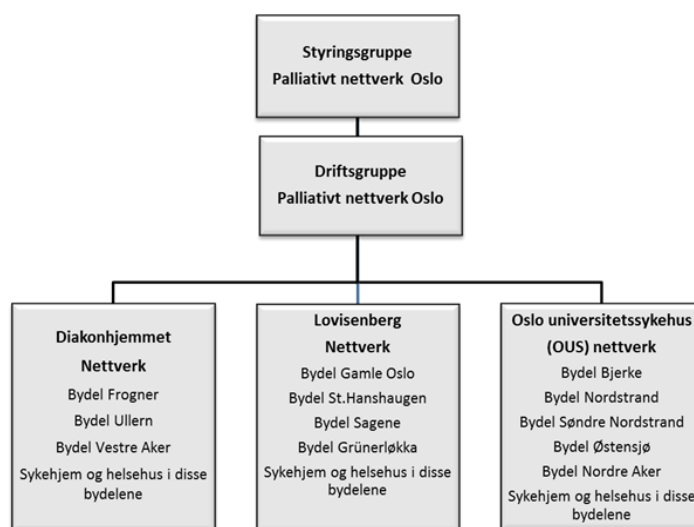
Styringsgruppe
Palliativt nettverk Oslo

Driftsgruppe
Palliativt nettverk Oslo

Diakonhjemmet
Nettverk
Bydel Frogner
Bydel Ullern
Bydel Vestre Aker
Sykehjem og helsehus i disse bydelene

Lovisenberg
Nettverk
Bydel Gamle Oslo
Bydel St.Hanshaugen
Bydel Sagene
Bydel Grünerløkka
Sykehjem og helsehus i disse bydelene

Oslo universitetssykehus
(OUS) nettverk
Bydel Bjerke
Bydel Nordstrand
Bydel Søndre Nordstrand
Bydel Østensjø
Bydel Nordre Aker
Sykehjem og helsehus i disse bydelene